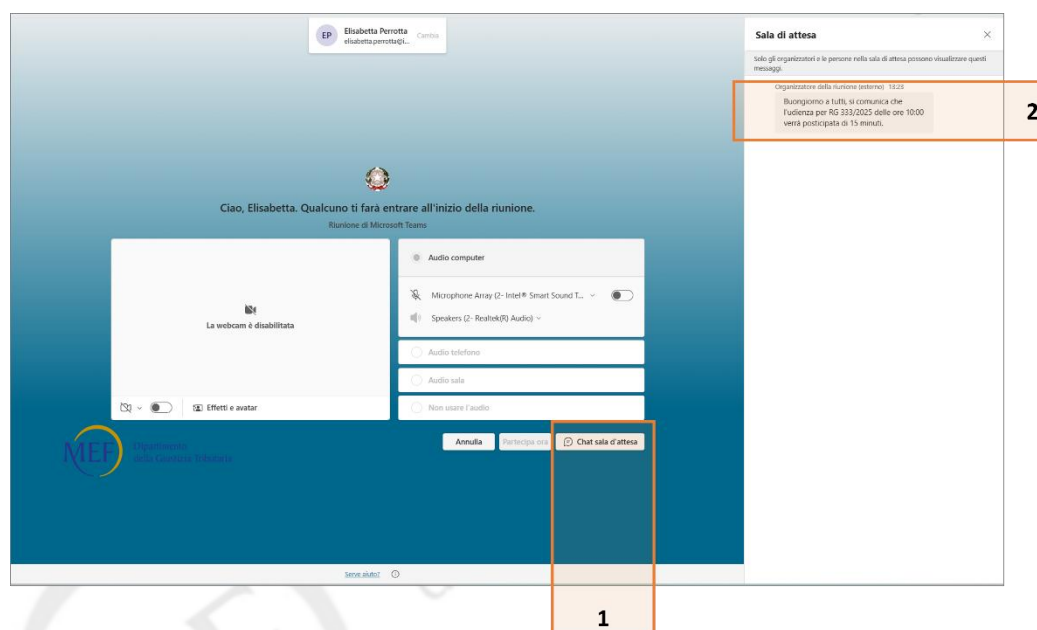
EP Elisabetta Perrotta elisabetta.perrotta@i... Cambia

Sala di attesa

Solo gli organizzatori e le persone nella sala di attesa possono visualizzare questi messaggi.

Organizzatore della riunione (esterno) 10:25

Buongiorno a tutti, si comunica che l'udienza per RG 333/2025 delle ore 10:00 verrà posticipata di 15 minuti.

2

Ciao, Elisabetta. Qualcuno ti farà entrare all'inizio della riunione.

Riunione di Microsoft Teams

La webcam è disabilitata

Effetti e avatar

Audio computer

Microphone Array (2- Intel® Smart Sound T...

Speakers (2- Realtek(R) Audio)

Audio telefono

Audio sala

Non usare l'audio

MEF Dipartimento della Giustizia Tributaria

Annulla

Partecipa ora

Chat sala d'attesa

Serve aiuto?

1